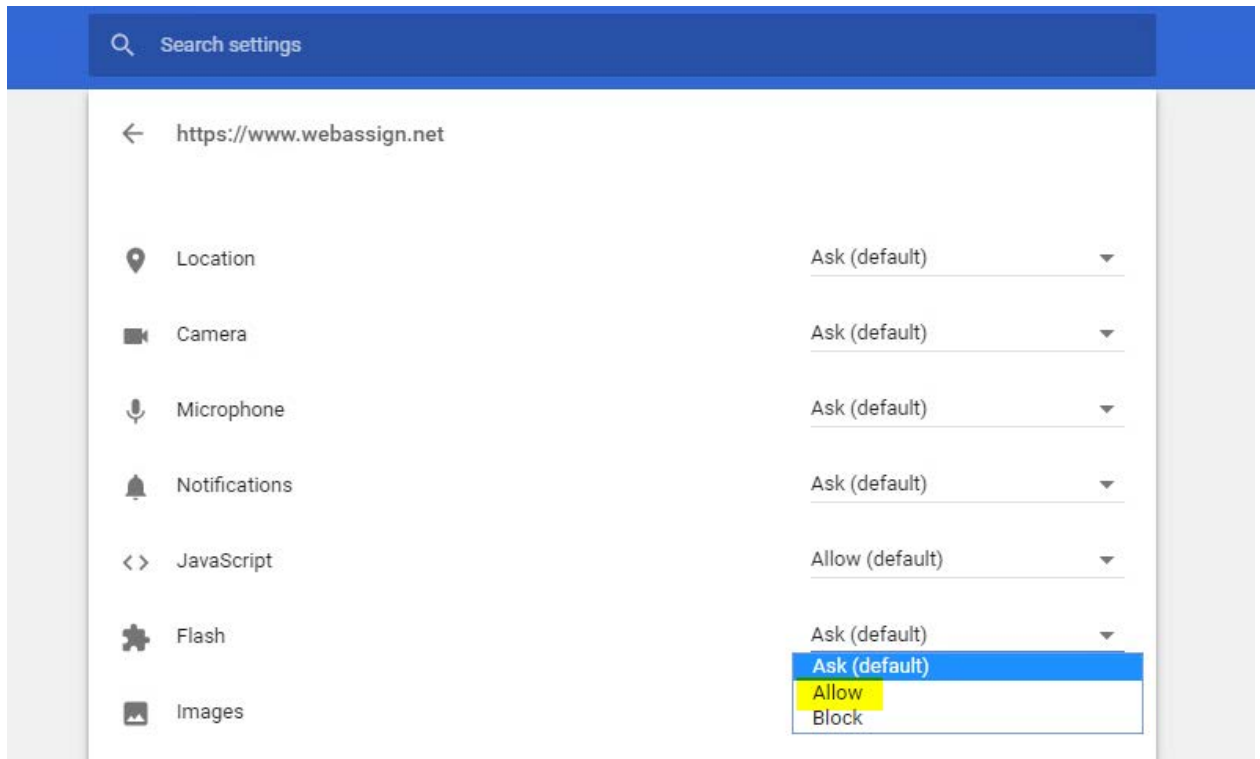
Search settings

https://www.webassign.net

Location
Ask (default)

Camera
Ask (default)

Microphone
Ask (default)

Notifications
Ask (default)

<> JavaScript
Allow (default)

Flash
Ask (default)

Ask (default)
Allow
Block

Images